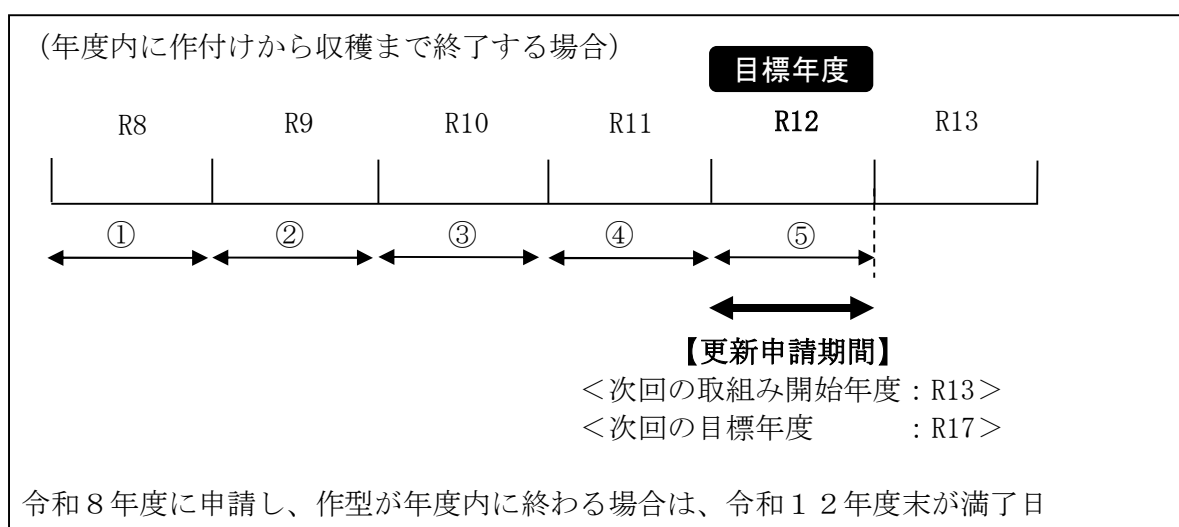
（年度内に作付けから収穫まで終了する場合）

目標年度

R8 R9 R10 R11 R12 R13

① ② ③ ④ ⑤

【更新申請期間】
＜次回の取組み開始年度：R13＞
＜次回の目標年度　　　：R17＞

令和８年度に申請し、作型が年度内に終わる場合は、令和１２年度末が満了日